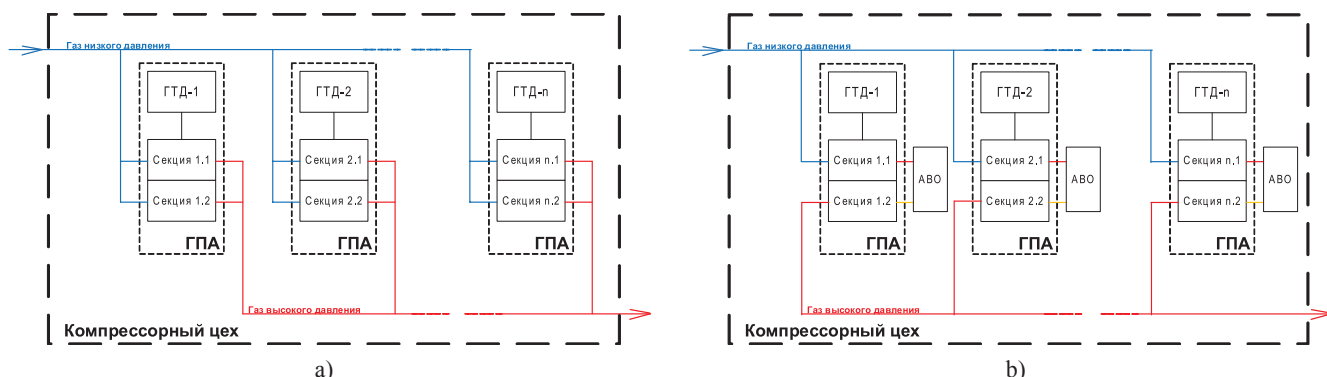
Газ низкого давления

ГТД-1

Секция 1.1

Секция 1.2

ГПА

ГТД-2

Секция 2.1

Секция 2.2

ГПА

ГТД-n

Секция n.1

Секция n.2

ГПА

Газ высокого давления

Компрессорный цех

a)

Газ низкого давления

ГТД-1

Секция 1.1

Секция 1.2

АВО

ГПА

ГТД-2

Секция 2.1

Секция 2.2

АВО

ГПА

ГТД-n

Секция n.1

Секция n.2

АВО

ГПА

Газ высокого давления

Компрессорный цех

b)